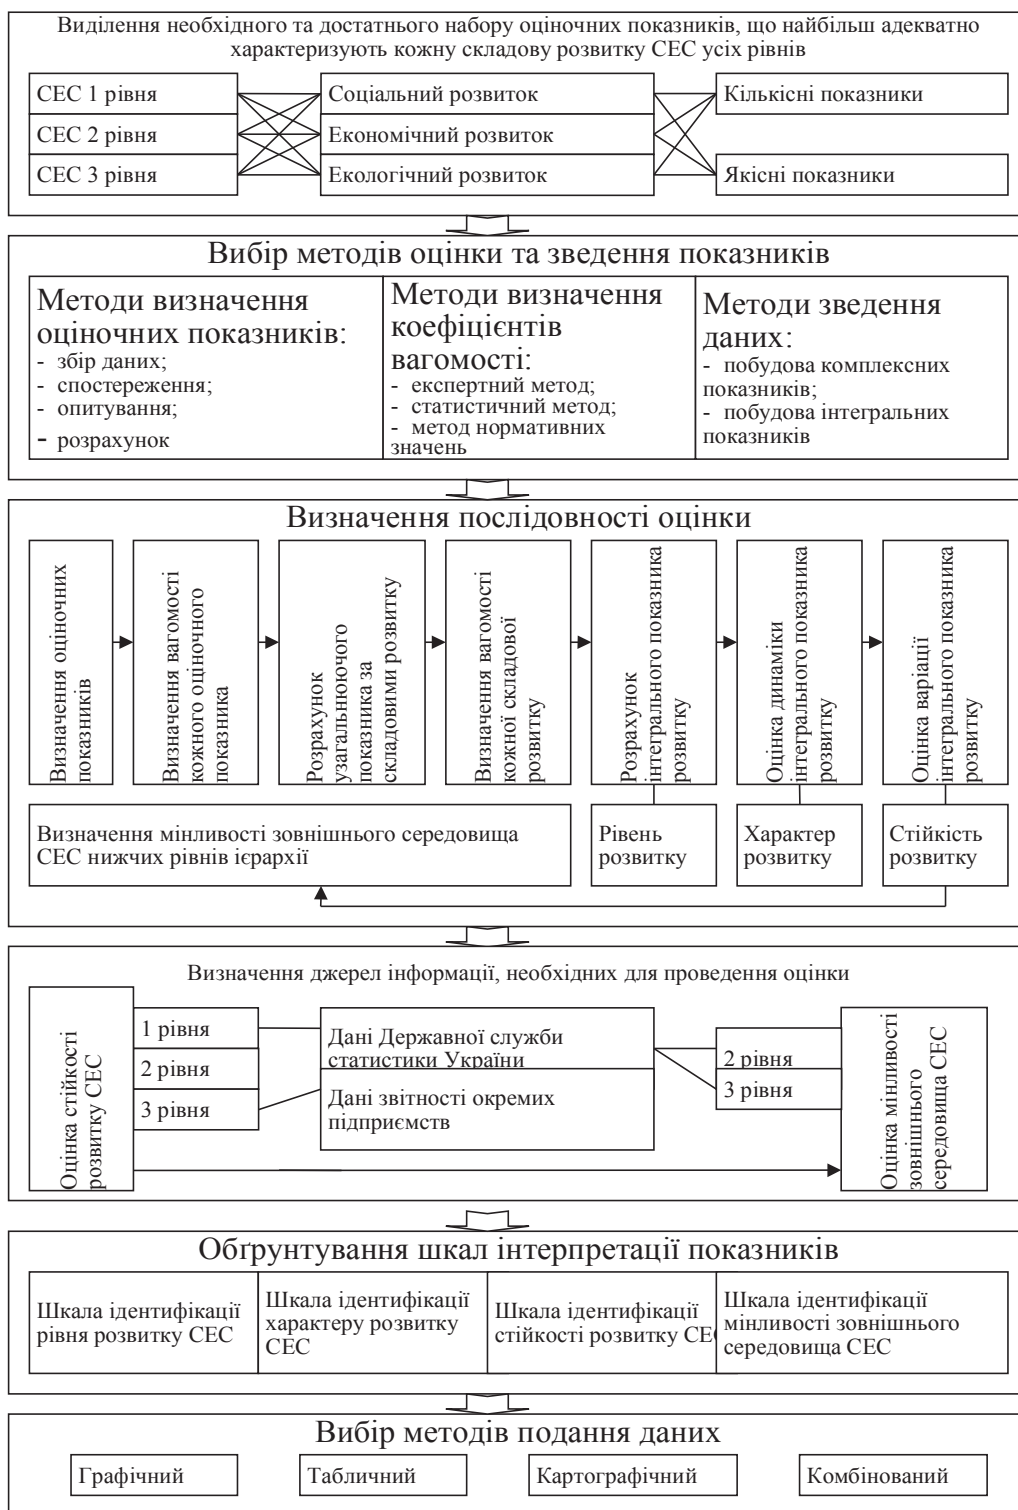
Виділення необхідного та достатнього набору оціночних показників, що найбільш адекватно характеризують кожну складову розвитку СЕС усіх рівнів

СЕС 1 рівня
СЕС 2 рівня
СЕС 3 рівня

Соціальний розвиток
Економічний розвиток
Екологічний розвиток

Кількісні показники
Якісні показники

Вибір методів оцінки та зведення показників

Методи визначення оціночних показників:
- збір даних;
- спостереження;
- опитування;
- розрахунок

Методи визначення коефіцієнтів вагомості:
- експертний метод;
- статистичний метод;
- метод нормативних значень

Методи зведення даних:
- побудова комплексних показників;
- побудова інтегральних показників

Визначення послідовності оцінки

Визначення оціночних показників

Визначення вагомості кожного оціночного показника

Розрахунок узагальнюючого показника за складовими розвитку

Визначення вагомості кожної складової розвитку

Розрахунок інтегрального показника розвитку

Оцінка динаміки інтегрального показника розвитку

Оцінка варіації інтегрального показника розвитку

Визначення мінливості зовнішнього середовища СЕС нижчих рівнів ієрархії

Рівень розвитку

Характер розвитку

Стійкість розвитку

Визначення джерел інформації, необхідних для проведення оцінки

Оцінка стійкості розвитку СЕС

1 рівня
2 рівня
3 рівня

Дані Державної служби статистики України

Дані звітності окремих підприємств

2 рівня
3 рівня

Оцінка мінливості зовнішнього середовища СЕС

Обґрунтування шкал інтерпретації показників

Шкала ідентифікації рівня розвитку СЕС

Шкала ідентифікації характеру розвитку СЕС

Шкала ідентифікації стійкості розвитку СЕС

Шкала ідентифікації мінливості зовнішнього середовища СЕС

Вибір методів подання даних

Графічний
Табличний
Картографічний
Комбінований